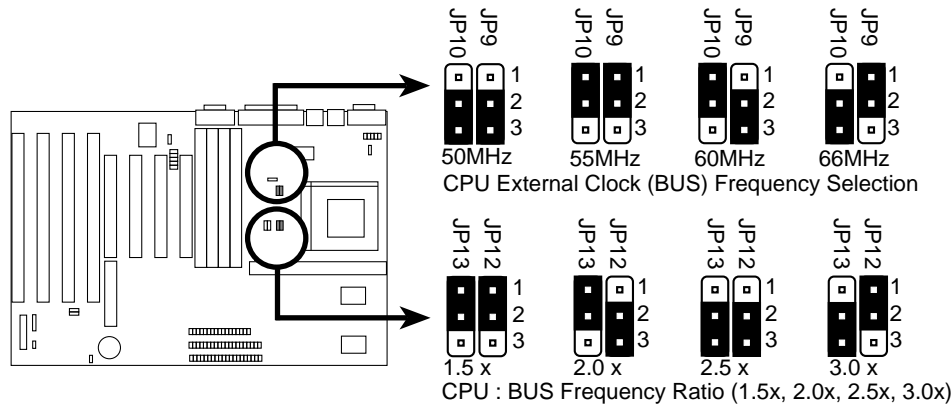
JP10 JP9
1
2
3
50MHz

JP10 JP9
1
2
3
55MHz

JP10 JP9
1
2
3
60MHz

JP10 JP9
1
2
3
66MHz

CPU External Clock (BUS) Frequency Selection

JP13 JP12
1
2
3
1.5 x

JP13 JP12
1
2
3
2.0 x

JP13 JP12
1
2
3
2.5 x

JP13 JP12
1
2
3
3.0 x

CPU : BUS Frequency Ratio (1.5x, 2.0x, 2.5x, 3.0x)